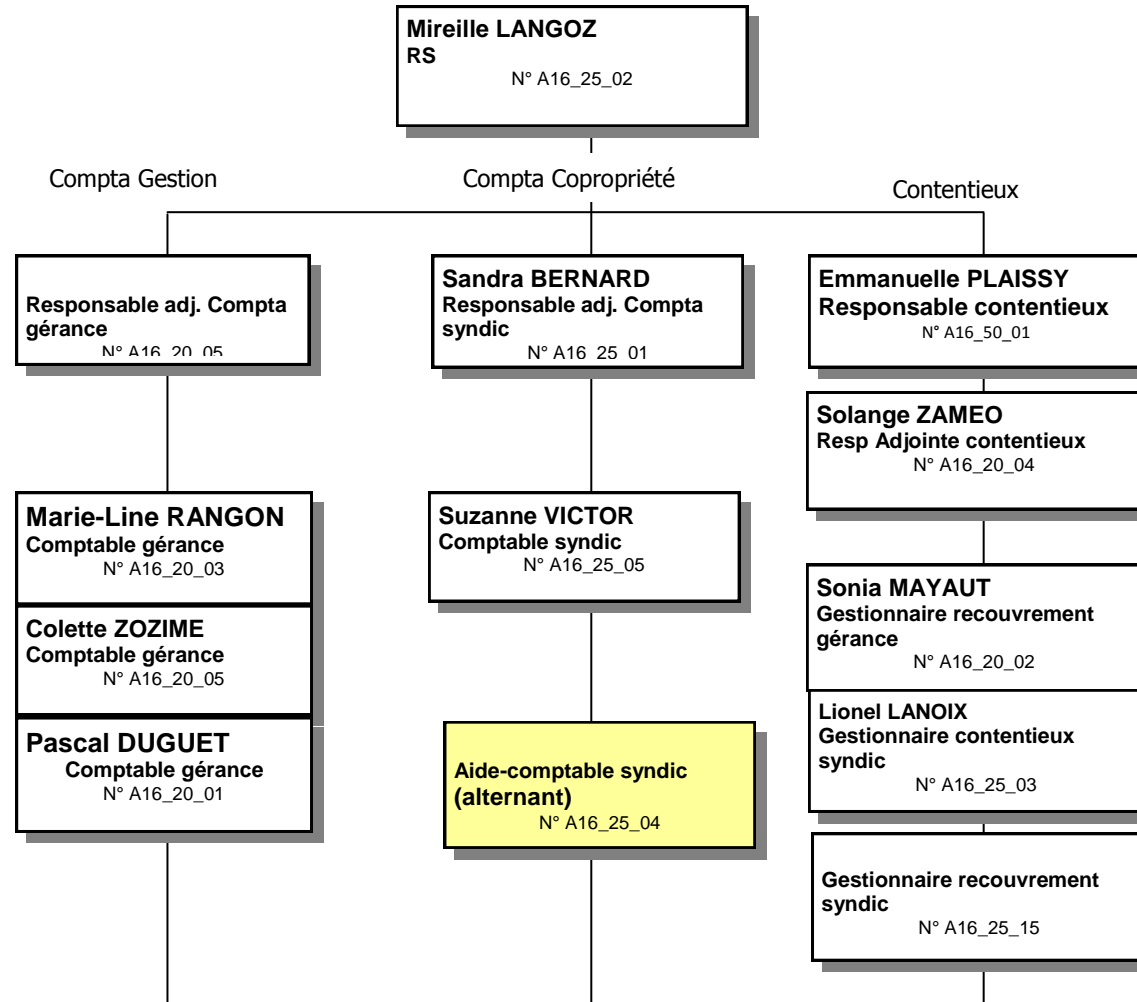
Mireille LANGOZ
RS
N° A16_25_02

Compta Gestion

Compta Copropriété

Contentieux

Responsable adj. Compta gérance
N° A16_20_05

Sandra BERNARD
Responsable adj. Compta syndic
N° A16_25_01

Emmanuelle PLAISSY
Responsable contentieux
N° A16_50_01

Solange ZAMEO
Resp Adjointe contentieux
N° A16_20_04

Marie-Line RANGON
Comptable gérance
N° A16_20_03

Suzanne VICTOR
Comptable syndic
N° A16_25_05

Sonia MAYAUT
Gestionnaire recouvrement gérance
N° A16_20_02

Colette ZOZIME
Comptable gérance
N° A16_20_05

Lionel LANOIX
Gestionnaire contentieux syndic
N° A16_25_03

Pascal DUGUET
Comptable gérance
N° A16_20_01

Aide-comptable syndic (alternant)
N° A16_25_04

Gestionnaire recouvrement syndic
N° A16_25_15